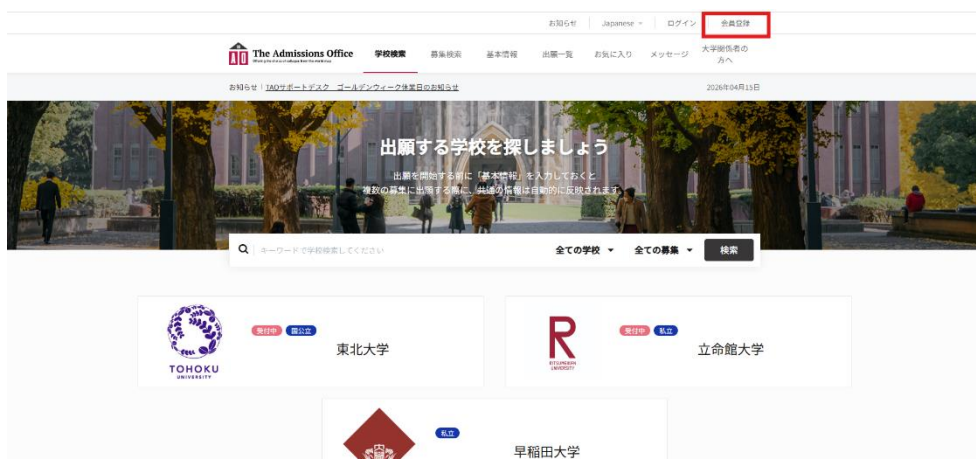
お知らせ | Japanese | ログイン | 会員登録

The Admissions Office

学校検索 募集検索 基本情報 出願一覧 お気に入り メッセージ 大学関係者の方へ

お知らせ | TAOサポートデスク ゴールデンウィーク休業日のお知らせ

2026年04月15日

出願する学校を探しましょう

出願を開始する前に「基本情報」を入力しておくと複数の募集に出願する際に、共通の情報は自動的に反映されます

キーワードで学校検索してください

全ての学校 ▾ 全ての募集 ▾ 検索

TOHOKU UNIVERSITY

受付中 国公立

東北大学

RITSUMEIKAN UNIVERSITY

受付中 私立

立命館大学

私立

早稲田大学